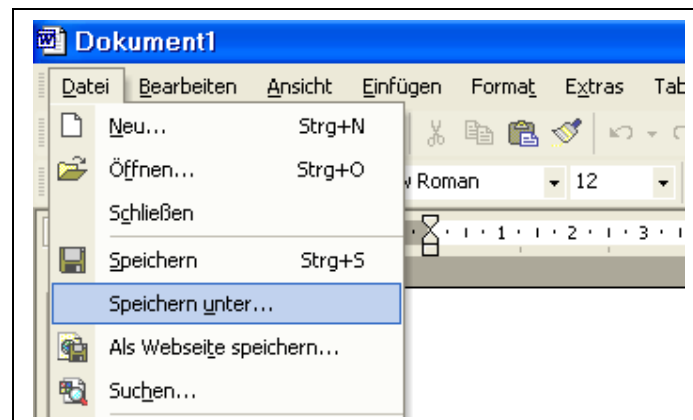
Dokument1

Datei Bearbeiten Ansicht Einfügen Format Extras Tab

Neu... Strg+N

Öffnen... Strg+O

Schließen

Speichern Strg+S

Speichern unter...

Als Webseite speichern...

Suchen...

w Roman 12

1 2 3